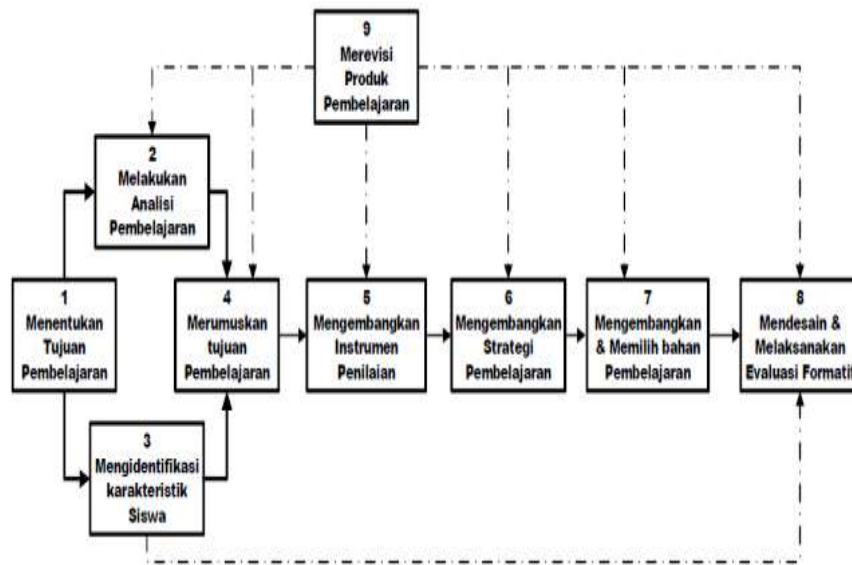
9
Merevisi Produk Pembelajaran

2
Melakukan Analisi Pembelajaran

1
Menentukan Tujuan Pembelajaran

4
Merumuskan tujuan Pembelajaran

5
Mengembangkan Instrumen Penilaian

6
Mengembangkan Strategi Pembelajaran

7
Mengembangkan & Memilih bahan Pembelajaran

8
Mendesain & Melaksanakan Evaluasi Formati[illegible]

3
Mengidentifikasi karakteristik Siswa